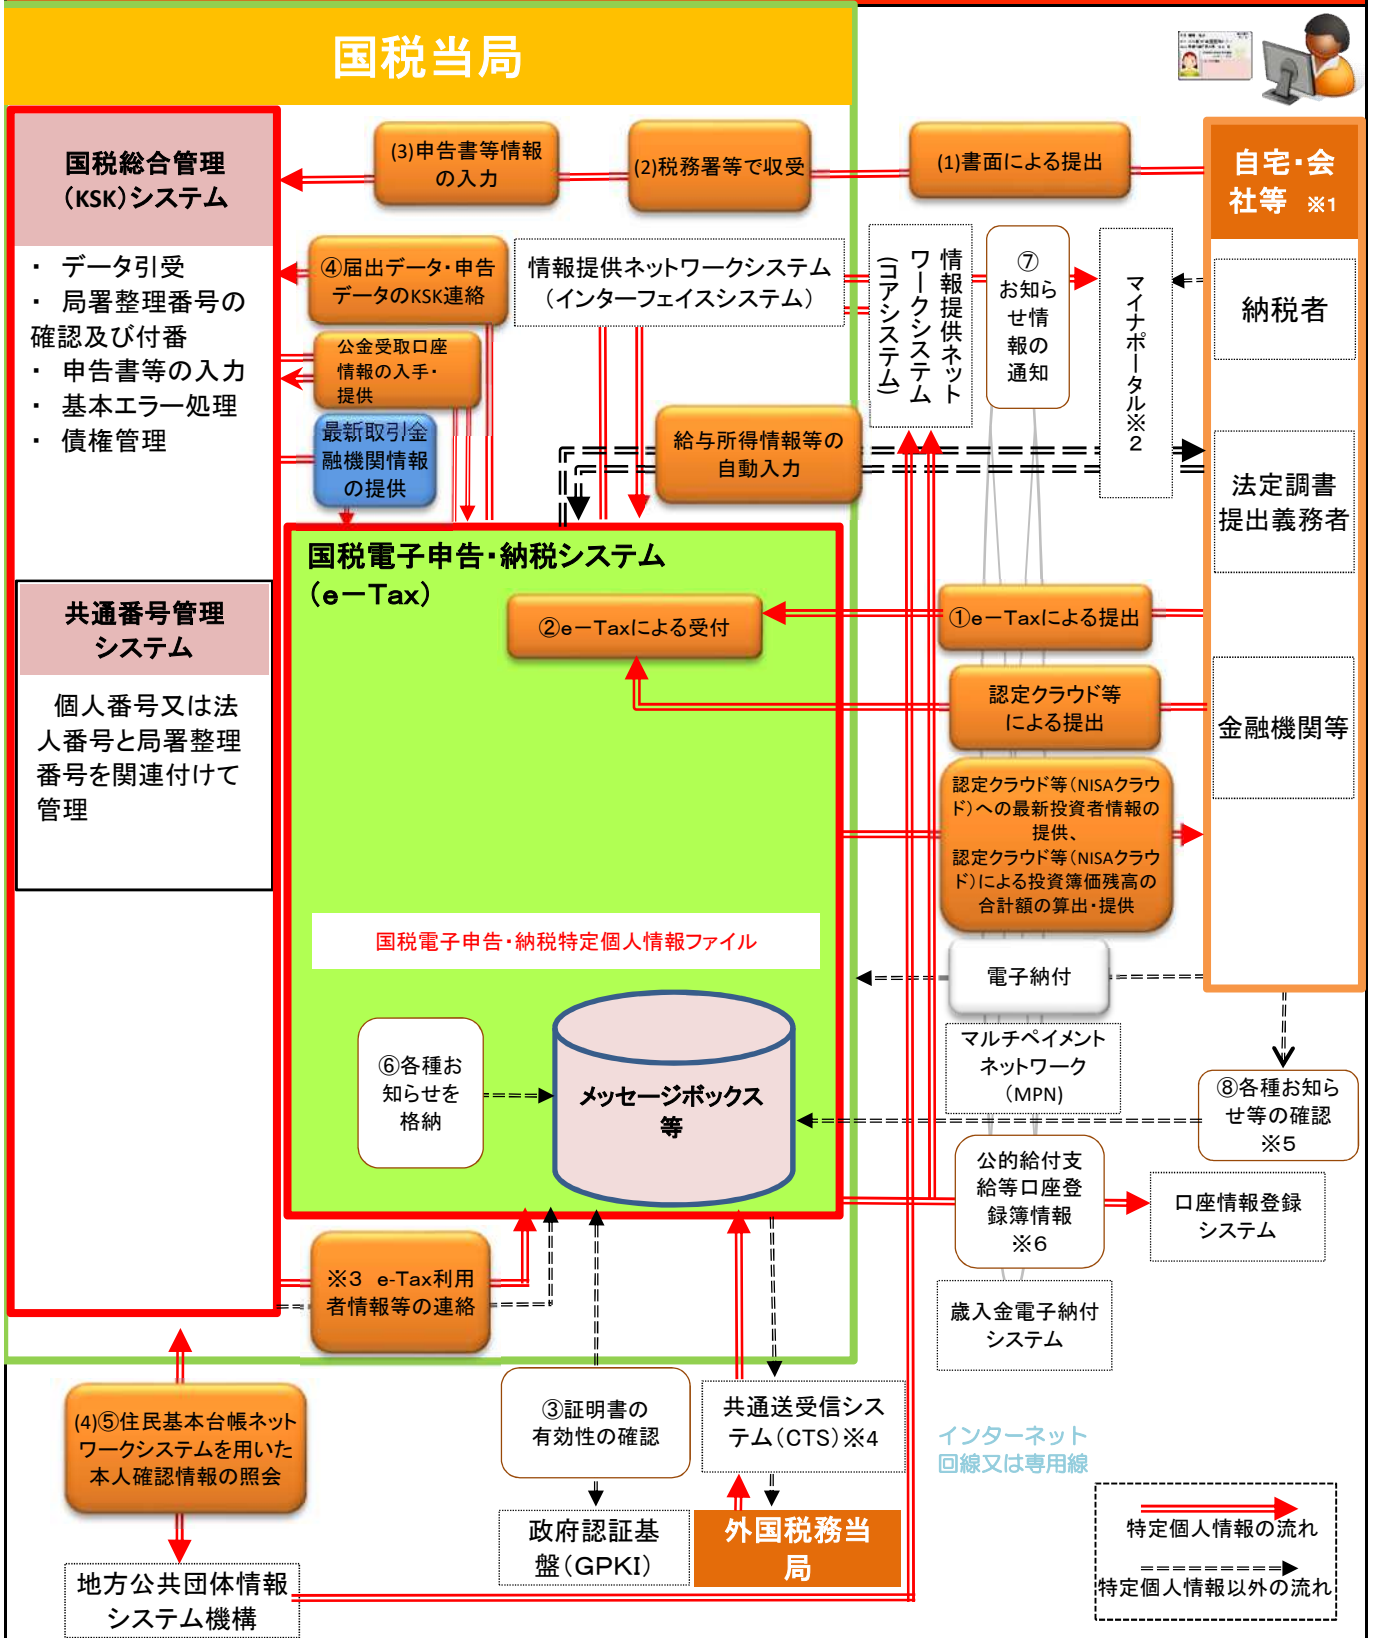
国税当局

国税総合管理（KSK）システム

・ データ引受
・ 局署整理番号の確認及び付番
・ 申告書等の入力
・ 基本エラー処理
・ 債権管理

共通番号管理システム

個人番号又は法人番号と局署整理番号を関連付けて管理

(3)申告書等情報の入力

(2)税務署等で収受

(1)書面による提出

自宅・会社等 ※1

納税者

法定調書提出義務者

金融機関等

④届出データ・申告データのKSK連絡

情報提供ネットワークシステム（インターフェイスシステム）

情報提供ネットワークシステム（コアシステム）

⑦お知らせ情報の通知

マイナポータル※2

公金受取口座情報の入手・提供

最新取引金融機関情報の提供

給与所得情報等の自動入力

国税電子申告・納税システム（e－Tax）

②e－Taxによる受付

①e－Taxによる提出

認定クラウド等による提出

認定クラウド等（NISAクラウド）への最新投資者情報の提供、認定クラウド等（NISAクラウド）による投資簿価残高の合計額の算出・提供

国税電子申告・納税特定個人情報ファイル

電子納付

マルチペイメントネットワーク（MPN）

⑥各種お知らせを格納

メッセージボックス等

⑧各種お知らせ等の確認※5

公的給付支給等口座登録簿情報※6

口座情報登録システム

歳入金電子納付システム

※3 e-Tax利用者情報等の連絡

(4)⑤住民基本台帳ネットワークシステムを用いた本人確認情報の照会

③証明書の有効性の確認

共通送受信システム（CTS）※4

インターネット回線又は専用線

政府認証基盤（GPKI）

外国税務当局

地方公共団体情報システム機構

特定個人情報の流れ

特定個人情報以外の流れ